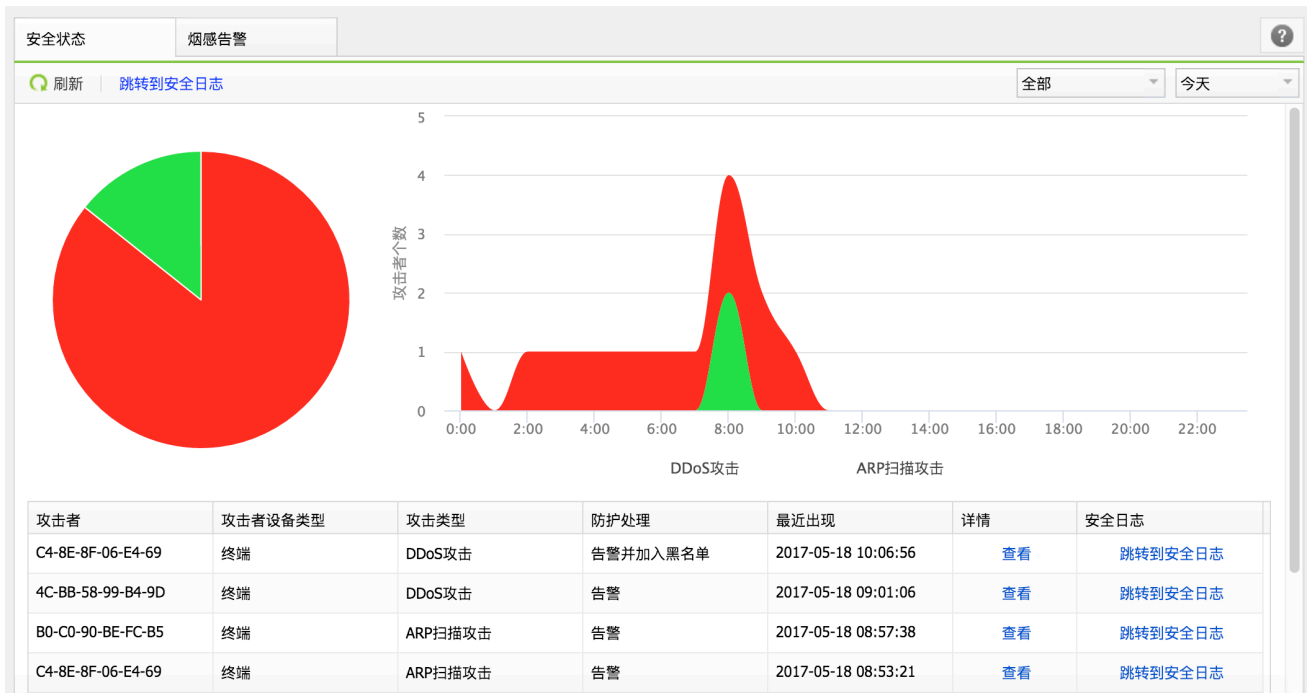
安全状态 烟感告警

?

刷新 跳转到安全日志

全部 今天

攻击者个数

5
4
3
2
1
0

0:00 2:00 4:00 6:00 8:00 10:00 12:00 14:00 16:00 18:00 20:00 22:00

DDoS攻击 ARP扫描攻击

| 攻击者 | 攻击者设备类型 | 攻击类型 | 防护处理 | 最近出现 | 详情 | 安全日志 |
|---|---|---|---|---|---|---|
| C4-8E-8F-06-E4-69 | 终端 | DDoS攻击 | 告警并加入黑名单 | 2017-05-18 10:06:56 | 查看 | 跳转到安全日志 |
| 4C-BB-58-99-B4-9D | 终端 | DDoS攻击 | 告警 | 2017-05-18 09:01:06 | 查看 | 跳转到安全日志 |
| B0-C0-90-BE-FC-B5 | 终端 | ARP扫描攻击 | 告警 | 2017-05-18 08:57:38 | 查看 | 跳转到安全日志 |
| C4-8E-8F-06-E4-69 | 终端 | ARP扫描攻击 | 告警 | 2017-05-18 08:53:21 | 查看 | 跳转到安全日志 |